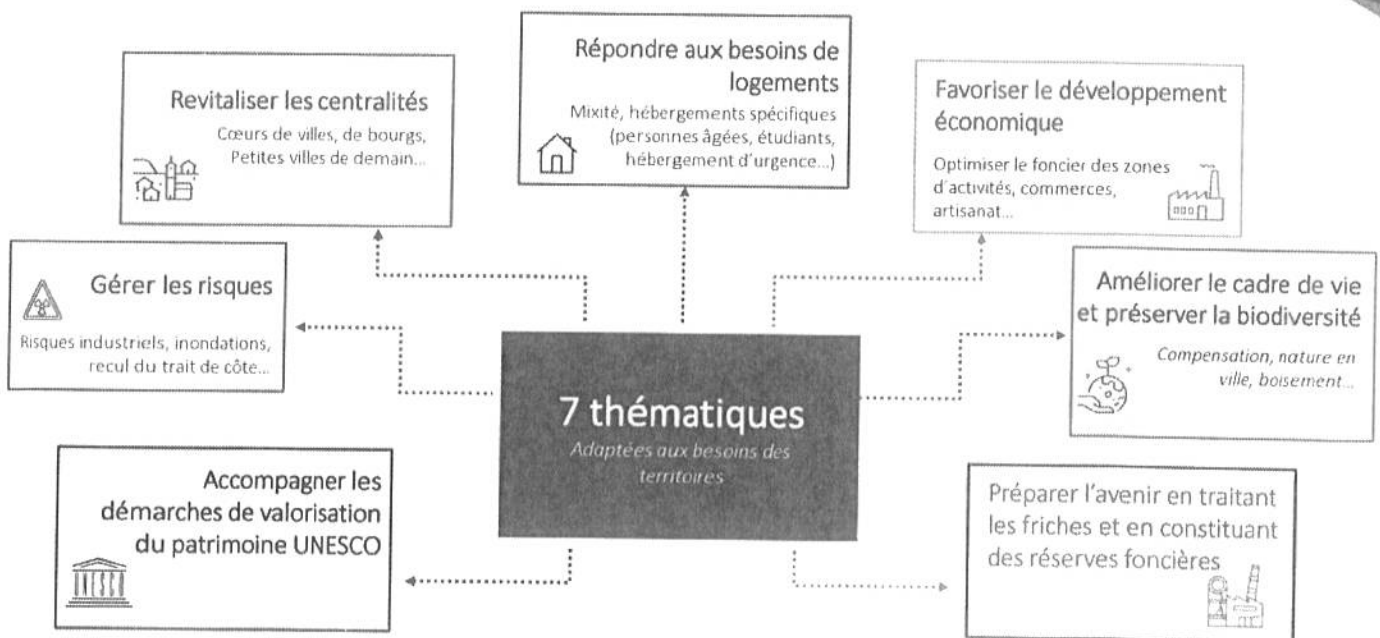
Revitaliser les centralités

Cœurs de villes, de bourgs, Petites villes de demain...

Répondre aux besoins de logements

Mixité, hébergements spécifiques (personnes âgées, étudiants, hébergement d'urgence...)

Favoriser le développement économique

Optimiser le foncier des zones d'activités, commerces, artisanat...

Gérer les risques

Risques industriels, inondations, recul du trait de côte...

Améliorer le cadre de vie et préserver la biodiversité

Compensation, nature en ville, boisement...

7 thématiques

Adaptées aux besoins des territoires

Accompagner les démarches de valorisation du patrimoine UNESCO

Préparer l'avenir en traitant les friches et en constituant des réserves foncières